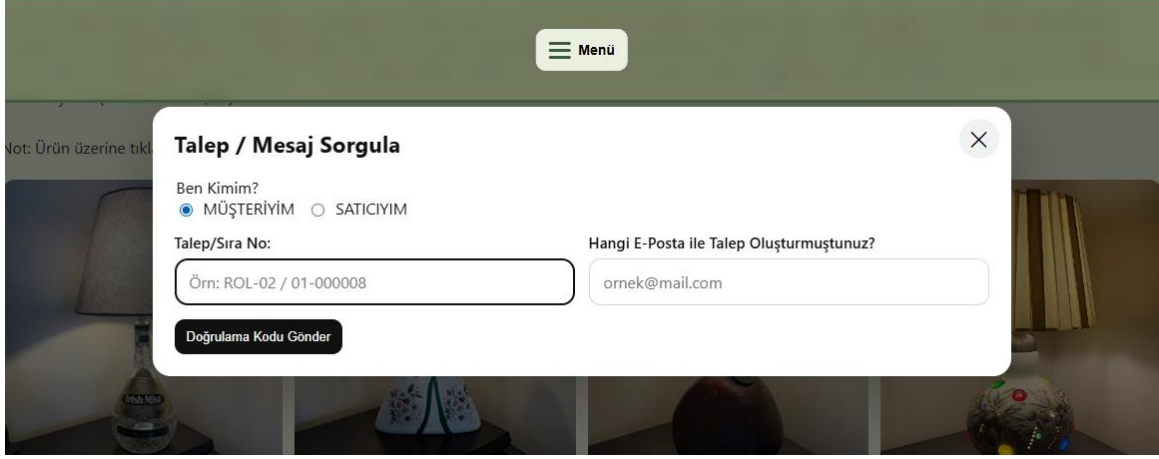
Menü

Not: Ürün üzerine tıkl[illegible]

Talep / Mesaj Sorgula

×

Ben Kimim?
MÜŞTERİYİM SATICIYIM

Talep/Sıra No:
Örn: ROL-02 / 01-000008

Hangi E-Posta ile Talep Oluşturmuştunuz?
ornek@mail.com

Doğrulama Kodu Gönder

Irish Mist